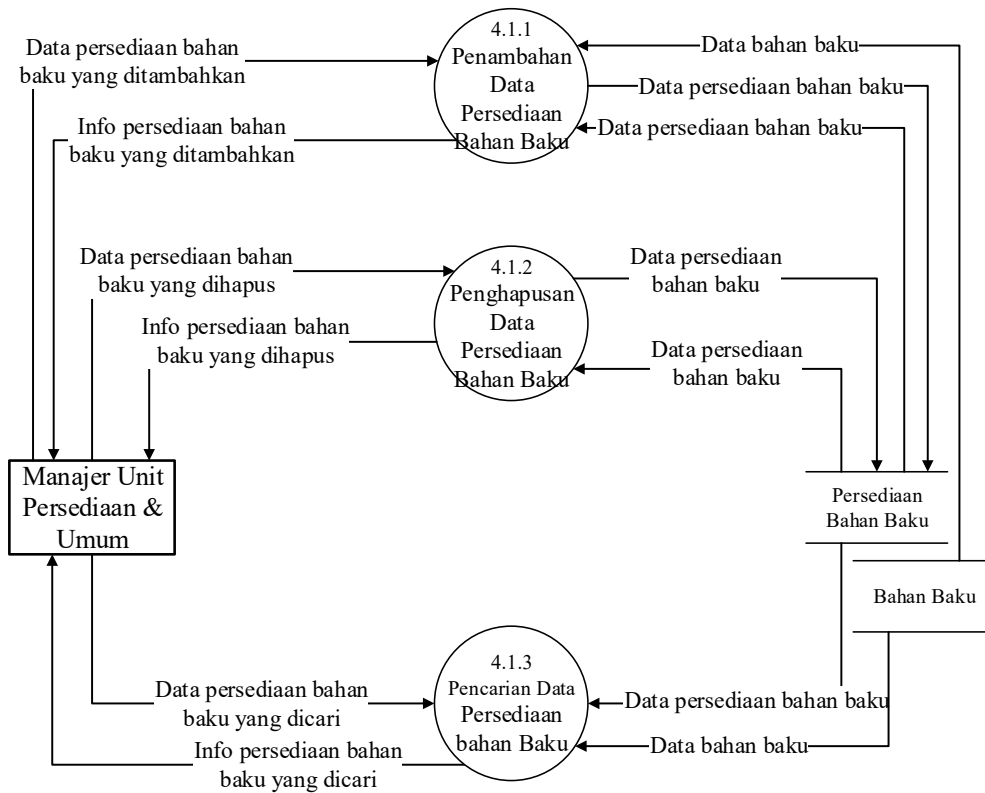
Data persediaan bahan baku yang ditambahkan

4.1.1
Penambahan Data Persediaan Bahan Baku

Data bahan baku

Data persediaan bahan baku

Data persediaan bahan baku

Info persediaan bahan baku yang ditambahkan

Data persediaan bahan baku yang dihapus

4.1.2
Penghapusan Data Persediaan Bahan Baku

Data persediaan bahan baku

Info persediaan bahan baku yang dihapus

Data persediaan bahan baku

Manajer Unit Persediaan & Umum

Persediaan Bahan Baku

Bahan Baku

4.1.3
Pencarian Data Persediaan bahan Baku

Data persediaan bahan baku yang dicari

Data persediaan bahan baku

Info persediaan bahan baku yang dicari

Data bahan baku